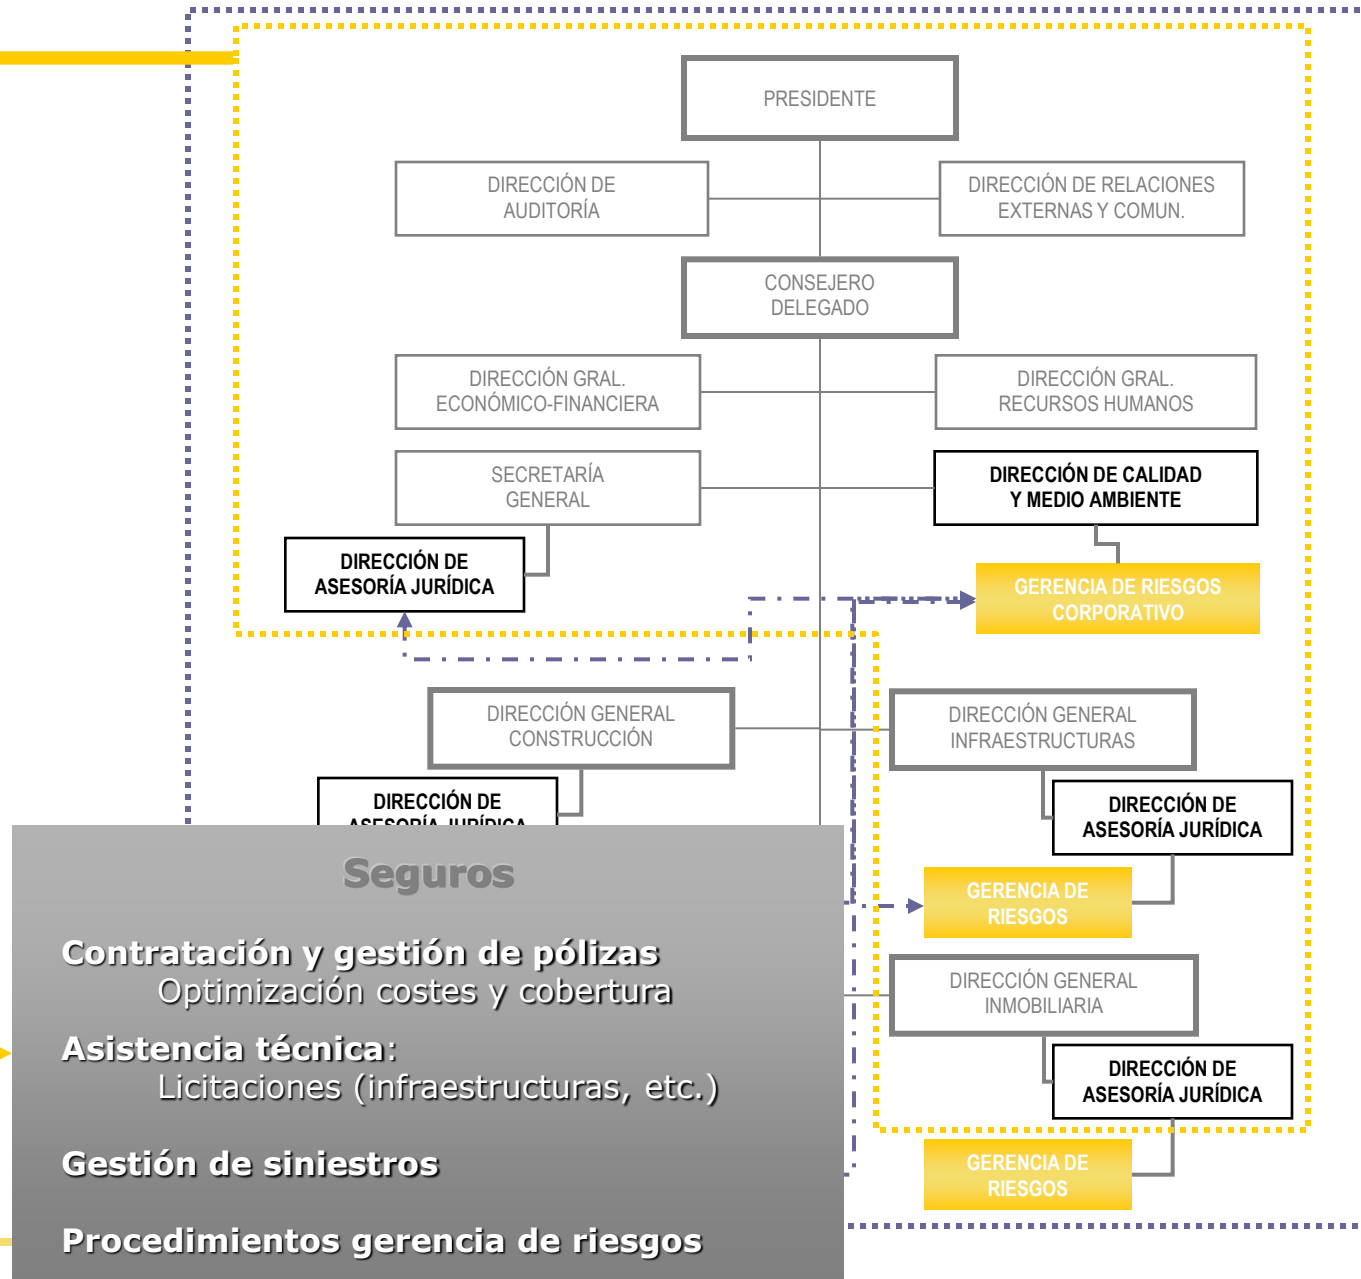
PRESIDENTE

DIRECCIÓN DE AUDITORÍA

DIRECCIÓN DE RELACIONES EXTERNAS Y COMUN.

CONSEJERO DELEGADO

DIRECCIÓN GRAL. ECONÓMICO-FINANCIERA

DIRECCIÓN GRAL. RECURSOS HUMANOS

SECRETARÍA GENERAL

DIRECCIÓN DE CALIDAD Y MEDIO AMBIENTE

DIRECCIÓN DE ASESORÍA JURÍDICA

GERENCIA DE RIESGOS CORPORATIVO

DIRECCIÓN GENERAL CONSTRUCCIÓN

DIRECCIÓN GENERAL INFRAESTRUCTURAS

DIRECCIÓN DE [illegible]

DIRECCIÓN DE ASESORÍA JURÍDICA

GERENCIA DE RIESGOS

DIRECCIÓN GENERAL INMOBILIARIA

DIRECCIÓN DE ASESORÍA JURÍDICA

GERENCIA DE RIESGOS

Seguros

Contratación y gestión de pólizas
Optimización costes y cobertura

Asistencia técnica:
Licitaciones (infraestructuras, etc.)

Gestión de siniestros

Procedimientos gerencia de riesgos